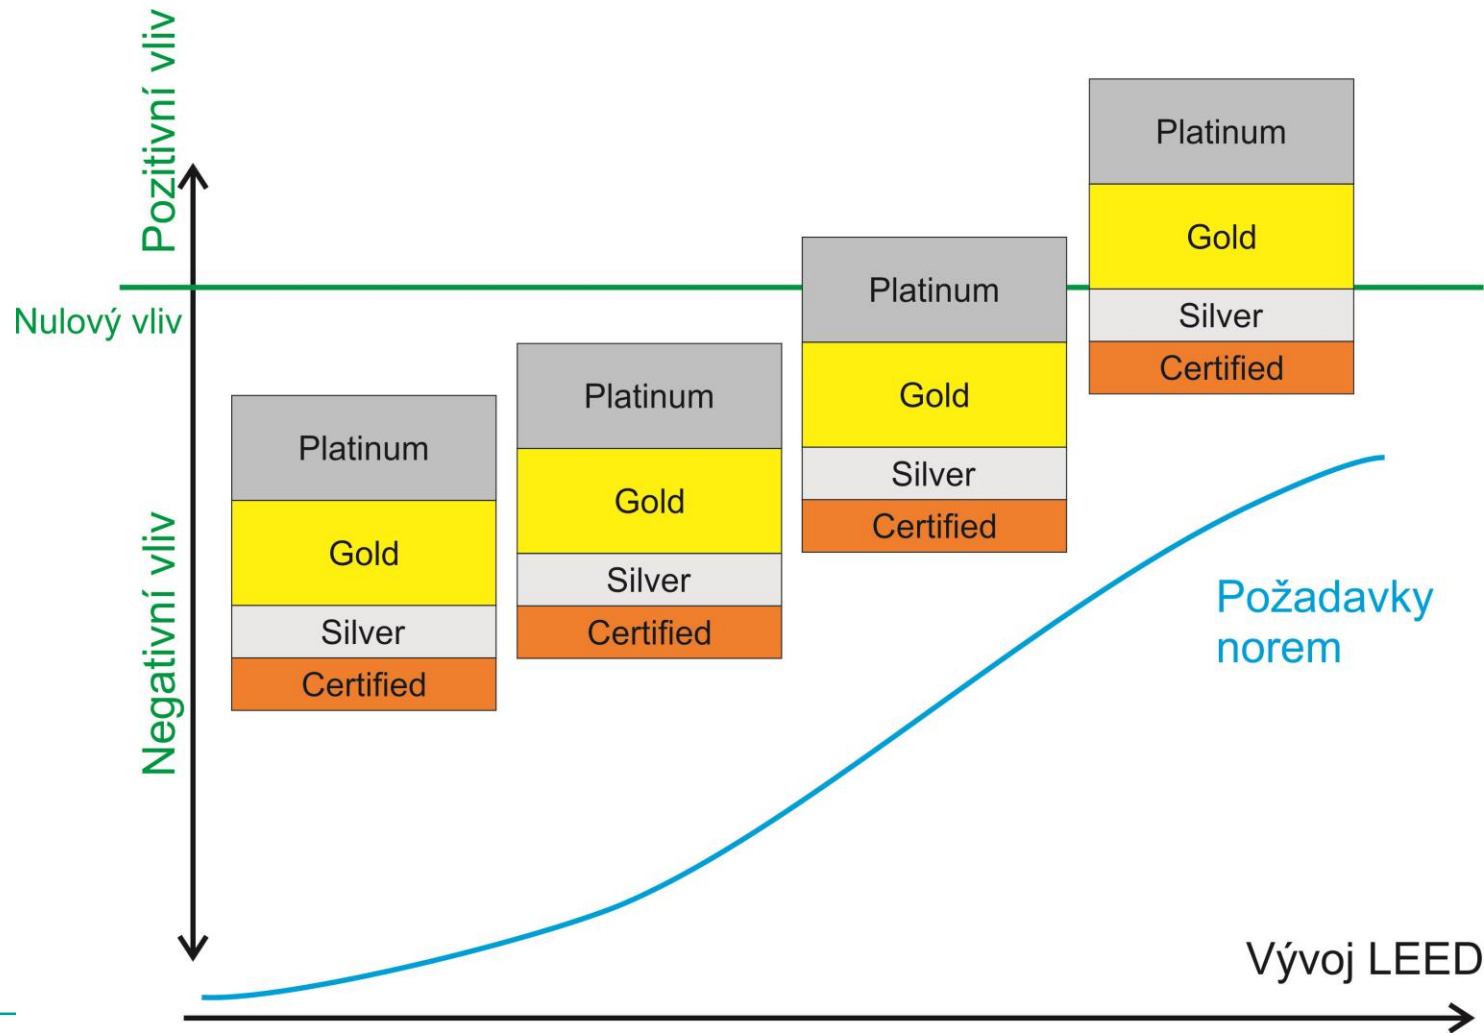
Pozitivní vliv

Nulový vliv

Negativní vliv

Platinum
Gold
Silver
Certified

Platinum
Gold
Silver
Certified

Platinum
Gold
Silver
Certified

Platinum
Gold
Silver
Certified

Požadavky norem

Vývoj LEED